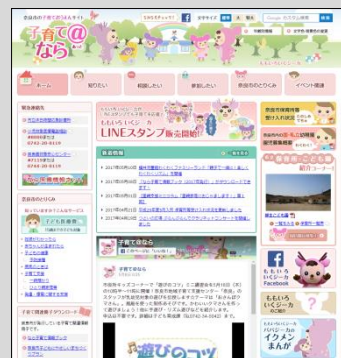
奈良市の子育て応援サイト
子育て@なら
SNSをチェック!
文字サイズ 標準 拡大
ホーム
知りたい
相談したい
遊びたい
奈良市のひろば
イベント情報
緊急連絡先
LINEスタンプ 販売開始
新着情報
子育て@なら
遊びのコツ
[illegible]